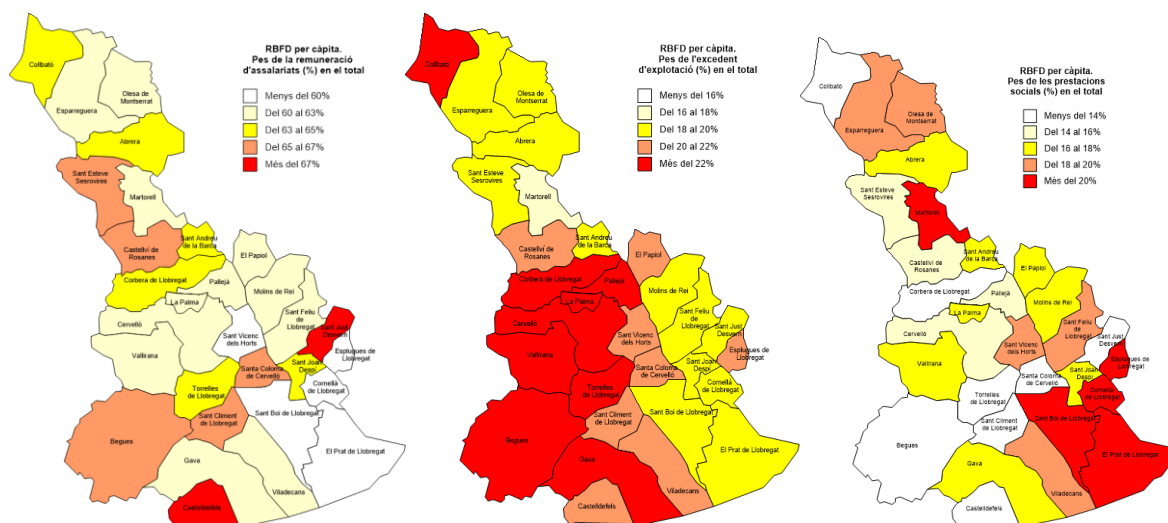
RBFD per càpita.
Pes de la remuneració d'assalariats (%) en el total

Menys del 60%
Del 60 al 63%
Del 63 al 65%
Del 65 al 67%
Més del 67%

Collbató
Esparreguera
Olesa de Montserrat
Abrera
Sant Esteve Sesrovires
Martorell
Castellví de Rosanes
Sant Andreu de la Barca
El Papiol
Corbera de Llobregat
Pallejà
Molins de Rei
La Palma
Sant Feliu de Llobregat
Cervelló
Sant Vicenç dels Horts
Sant Just Desvern
Vallirana
Santa Coloma de Cervelló
Sant Joan Despí
Esplugues de Llobregat
Torrelles de Llobregat
Cornellà de Llobregat
Sant Climent de Llobregat
Sant Boi de Llobregat
Begues
Gavà
El Prat de Llobregat
Viladecans
Castelldefels

RBFD per càpita.
Pes de l'excedent d'explotació (%) en el total

Menys del 16%
Del 16 al 18%
Del 18 al 20%
Del 20 al 22%
Més del 22%

Collbató
Esparreguera
Olesa de Montserrat
Abrera
Sant Esteve Sesrovires
Martorell
Castellví de Rosanes
Sant Andreu de la Barca
El Papiol
Corbera de Llobregat
Pallejà
Molins de Rei
La Palma
Sant Feliu de Llobregat
Cervelló
Sant Vicenç dels Horts
Sant Just Desvern
Vallirana
Santa Coloma de Cervelló
Sant Joan Despí
Esplugues de Llobregat
Torrelles de Llobregat
Cornellà de Llobregat
Sant Climent de Llobregat
Sant Boi de Llobregat
Begues
Gavà
El Prat de Llobregat
Viladecans
Castelldefels

RBFD per càpita.
Pes de les prestacions socials (%) en el total

Menys del 14%
Del 14 al 16%
Del 16 al 18%
Del 18 al 20%
Més del 20%

Collbató
Esparreguera
Olesa de Montserrat
Abrera
Sant Esteve Sesrovires
Martorell
Castellví de Rosanes
Sant Andreu de la Barca
El Papiol
Corbera de Llobregat
Pallejà
Molins de Rei
La Palma
Sant Feliu de Llobregat
Cervelló
Sant Vicenç dels Horts
Sant Just Desvern
Vallirana
Santa Coloma de Cervelló
Sant Joan Despí
Esplugues de Llobregat
Torrelles de Llobregat
Cornellà de Llobregat
Sant Climent de Llobregat
Sant Boi de Llobregat
Begues
Gavà
El Prat de Llobregat
Viladecans
Castelldefels